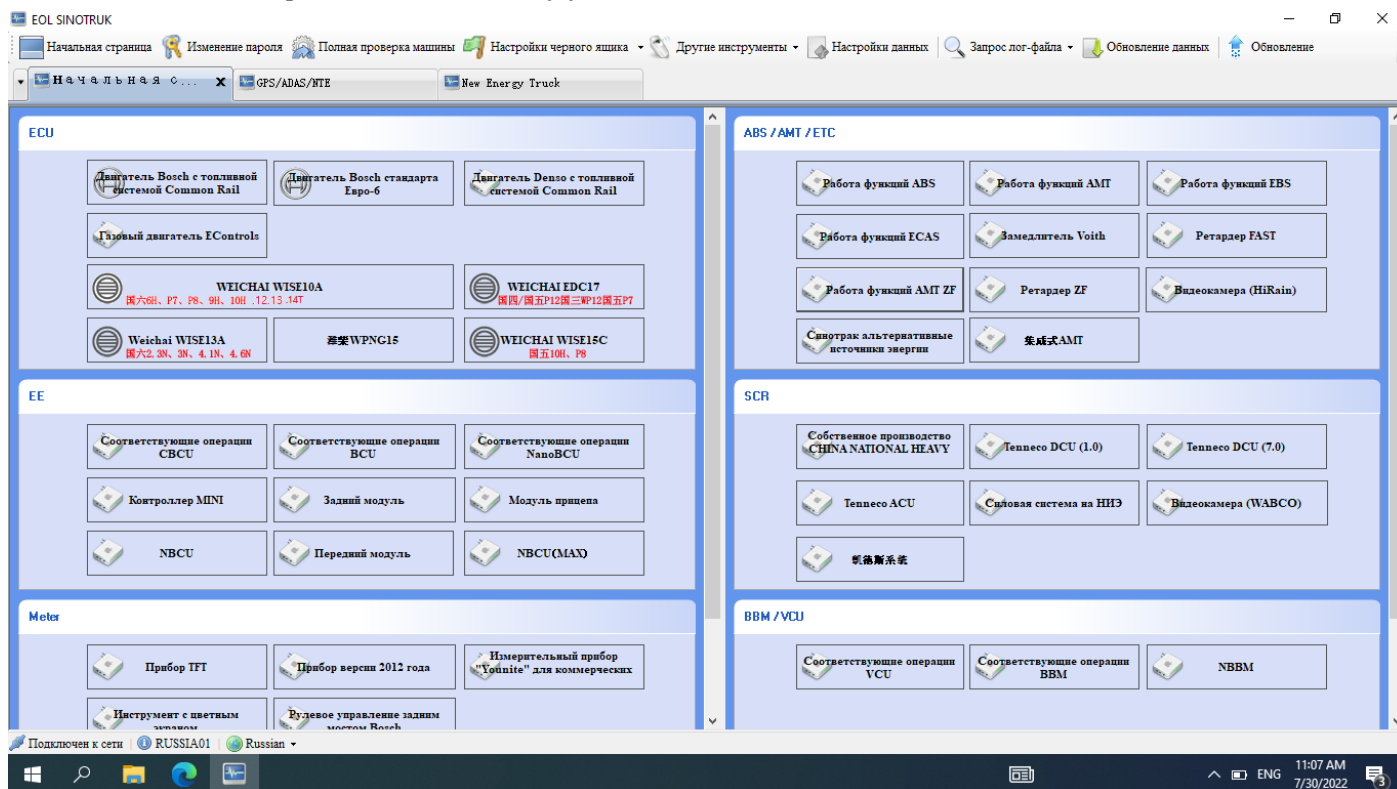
EOL SINOTRUK

Начальная страница | Изменение пароля | Полная проверка машины | Настройки черного ящика | Другие инструменты | Настройки данных | Запрос лог-файла | Обновление данных | Обновление

Начальная с... | GPS/ADAS/NTE | New Energy Truck

ECU

Двигатель Bosch с топливной системой Common Rail
Двигатель Bosch стандарта Евро-6
Двигатель Denso с топливной системой Common Rail
Газовый двигатель EControls
WEICHAI WISE10A
国六6H、P7、P8、9H、10H .12.13 .14T
WEICHAI EDC17
国四/国五P12国三WP12国五P7
Weichai WISE13A
国六2.3N、3N、4.1N、4.6N
潍柴WPNG15
WEICHAI WISE15C
国五10H、P8

ABS / AMT / ETC

Работа функций ABS
Работа функций AMT
Работа функций EBS
Работа функций ECAS
Замедлитель Voith
Ретардер FAST
Работа функций AMT ZF
Ретардер ZF
Видеокамера (HiRain)
Синотрак альтернативные источники энергии
集成式AMT

EE

Соответствующие операции CBCU
Соответствующие операции BCU
Соответствующие операции NanoBCU
Контроллер MINI
Задний модуль
Модуль прицепа
NBCU
Передний модуль
NBCU(MAX)

SCR

Собственное производство CHINA NATIONAL HEAVY
Tenneco DCU (1.0)
Tenneco DCU (7.0)
Tenneco ACU
Силовая система на НИЭ
Видеокамера (WABCO)
凯德斯系统

Meter

Прибор TFT
Прибор версии 2012 года
Измерительный прибор "Younite" для коммерческих
Инструмент с цветным экраном
Рулевое управление задним мостом Bosch

BBM / VCU

Соответствующие операции VCU
Соответствующие операции BBM
NBBM

Подключен к сети | RUSSIA01 | Russian

ENG 11:07 AM 7/30/2022